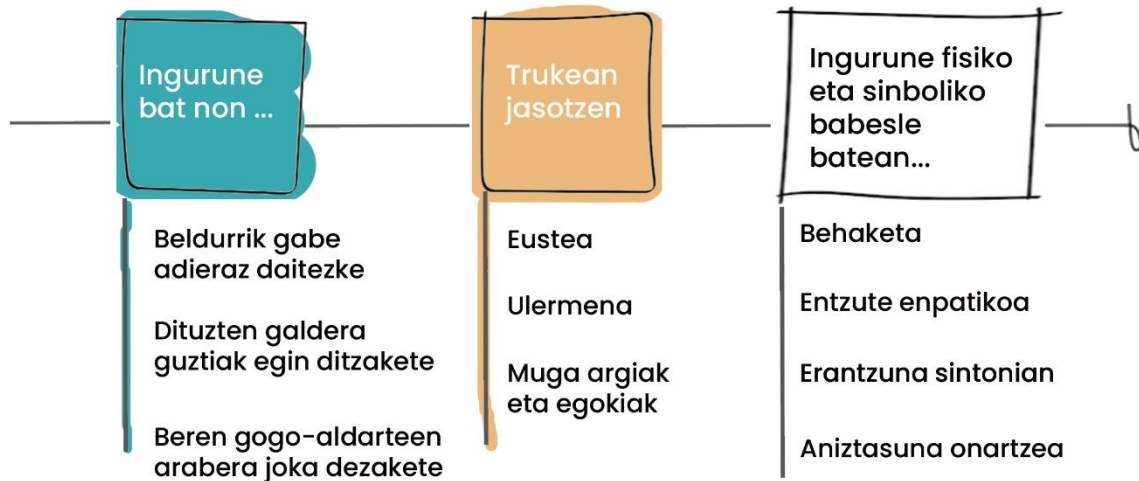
Ingurune bat non ...

Beldurrik gabe adieraz daitezke

Dituzten galdera guztiak egin ditzakete

Beren gogo-aldarteen arabera joka dezakete

Trukean jasotzen

Eustea

Ulermena

Muga argiak eta egokiak

Ingurune fisiko eta sinboliko babesle batean...

Behaketa

Entzute enpatikoa

Erantzuna sintonian

Aniztasuna onartzea